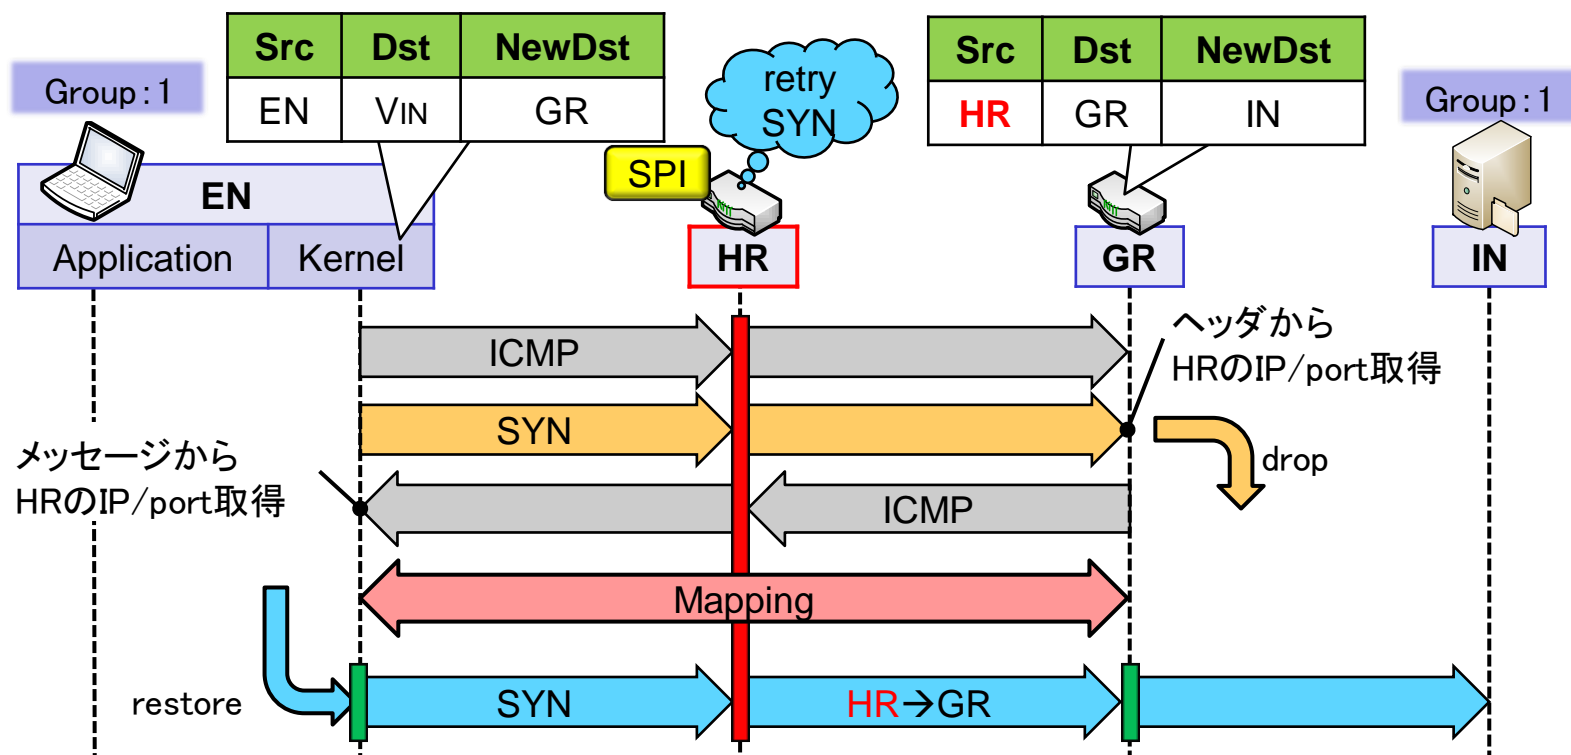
Group : 1

| Src | Dst | NewDst |
|---|---|---|
| EN | VIN | GR |

retry SYN

| Src | Dst | NewDst |
|---|---|---|
| HR | GR | IN |

Group : 1

EN

Application

Kernel

SPI

HR

GR

IN

ICMP

ヘッダから HRのIP/port取得

SYN

drop

メッセージから HRのIP/port取得

ICMP

Mapping

restore

SYN

HR→GR